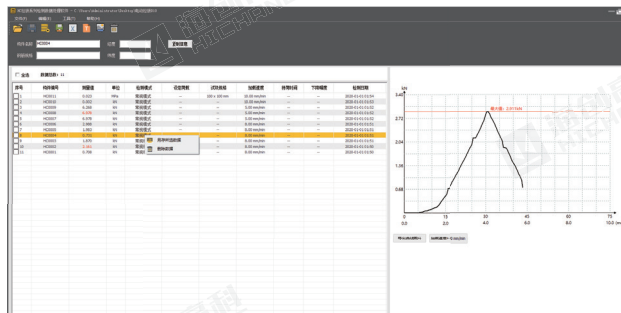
文件(F) 编辑(E) 工具(T) 帮助(H)

HC0004
查询数据

全选 数据总数：11

| 序号 | 试件编号 | 测量值 | 单位 | 检测模式 | 合格判断 | 试块规格 | 加载速度 | 持荷时间 | 下降幅度 | 检测时间 |
|---|---|---|---|---|---|---|---|---|---|---|
| 1 | HC0011 | 0.023 | MPa | 常规模式 | --- | 100 x 100 mm | 10.00 mm/min | --- | --- | 2020-01-01 03:54 |
| 2 | HC0010 | 0.353 | kN | 常规模式 | --- | --- | 10.00 mm/min | --- | --- | 2020-01-01 03:53 |
| 3 | HC0009 | 0.386 | kN | 常规模式 | --- | --- | 5.00 mm/min | --- | --- | 2020-01-01 03:52 |
| 4 | HC0008 | 0.378 | kN | 常规模式 | --- | --- | 5.00 mm/min | --- | --- | 2020-01-01 03:52 |
| 5 | HC0007 | 0.378 | kN | 常规模式 | --- | --- | 5.00 mm/min | --- | --- | 2020-01-01 03:51 |
| 6 | HC0006 | 2.469 | kN | 常规模式 | --- | --- | 5.00 mm/min | --- | --- | 2020-01-01 03:51 |
| 7 | HC0005 | 1.953 | kN | 常规模式 | --- | --- | 5.00 mm/min | --- | --- | 2020-01-01 03:51 |
| 8 | HC0004 | 2.721 | kN | 常规模式 | --- | --- | 5.00 mm/min | --- | --- | 2020-01-01 03:51 |
| 9 | HC0003 | 1.870 | kN | 常规模式 | --- | --- | 5.00 mm/min | --- | --- | 2020-01-01 03:50 |
| 10 | HC0002 | 0.341 | kN | 常规模式 | --- | --- | 5.00 mm/min | --- | --- | 2020-01-01 03:50 |
| 11 | HC0001 | 0.798 | kN | 常规模式 | --- | --- | 5.00 mm/min | --- | --- | 2020-01-01 03:50 |

导出所选数据
删除数据

kN
3.40
2.72
2.04
1.36
0.68
最大值：2.721kN
0 15 30 45 60 75
0.0 2.0 4.0 6.0 8.0 10.0

荷载-位移曲线